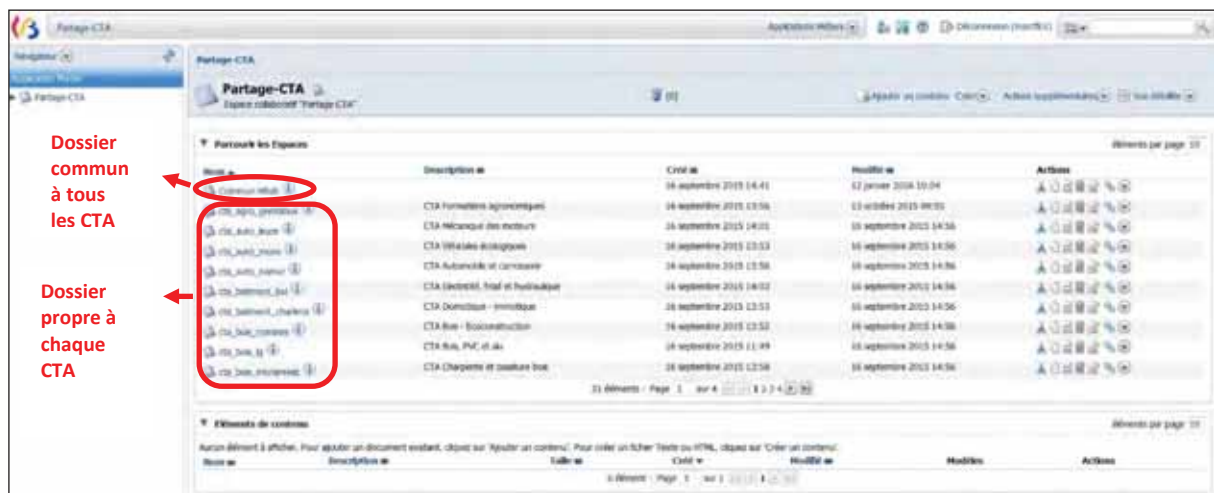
Partage-CTA

Applications Métiers | Déconnexion (horsfitz)

Navigateur | Ressources Partage | Partage-CTA

Partage-CTA

Partage-CTA
Espace collaboratif "Partage-CTA"

Ajouter un contenu | Créer | Actions supplémentaires | Vue détaillée

Parcourir les Espaces

Éléments par page 10

Dossier commun à tous les CTA

Dossier propre à chaque CTA

| Nom | Description | Créé | Modifié | Actions |
|---|---|---|---|---|
| Commun Alfab | | 16 septembre 2015 14:41 | 12 janvier 2016 10:04 | |
| cta_agro_gembloux | CTA Formations agronomiques | 16 septembre 2015 13:56 | 13 octobre 2015 09:55 | |
| cta_auto_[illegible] | CTA Mécanique des moteurs | 16 septembre 2015 14:01 | 16 septembre 2015 14:56 | |
| cta_auto_mons | CTA Véhicules écologiques | 16 septembre 2015 13:53 | 16 septembre 2015 14:56 | |
| cta_auto_namur | CTA Automobile et carrosserie | 16 septembre 2015 13:56 | 16 septembre 2015 14:56 | |
| cta_batiment_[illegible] | CTA Electricité, froid et hydraulique | 16 septembre 2015 14:02 | 16 septembre 2015 14:56 | |
| cta_batiment_charleroi | CTA Domotique - Immotique | 16 septembre 2015 13:53 | 16 septembre 2015 14:56 | |
| cta_bois_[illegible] | CTA Bois - Écoconstruction | 16 septembre 2015 13:52 | 16 septembre 2015 14:56 | |
| cta_bois_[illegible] | CTA Bois, PVC et alu | 16 septembre 2015 11:49 | 16 septembre 2015 14:56 | |
| cta_bois_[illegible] | CTA Charpente et ossature bois | 16 septembre 2015 13:58 | 16 septembre 2015 14:56 | |

31 éléments - Page 1 sur 4 | 1 2 3 4

Éléments de contenu

Éléments par page 10

Aucun élément à afficher. Pour ajouter un document existant, cliquez sur 'Ajouter un contenu'. Pour créer un fichier Texte ou HTML, cliquez sur 'Créer un contenu'.

| Nom | Description | Taille | Créé | Modifié | Modifiés | Actions |
|---|---|---|---|---|---|---|

0 élément - Page 1 sur 1 | 1